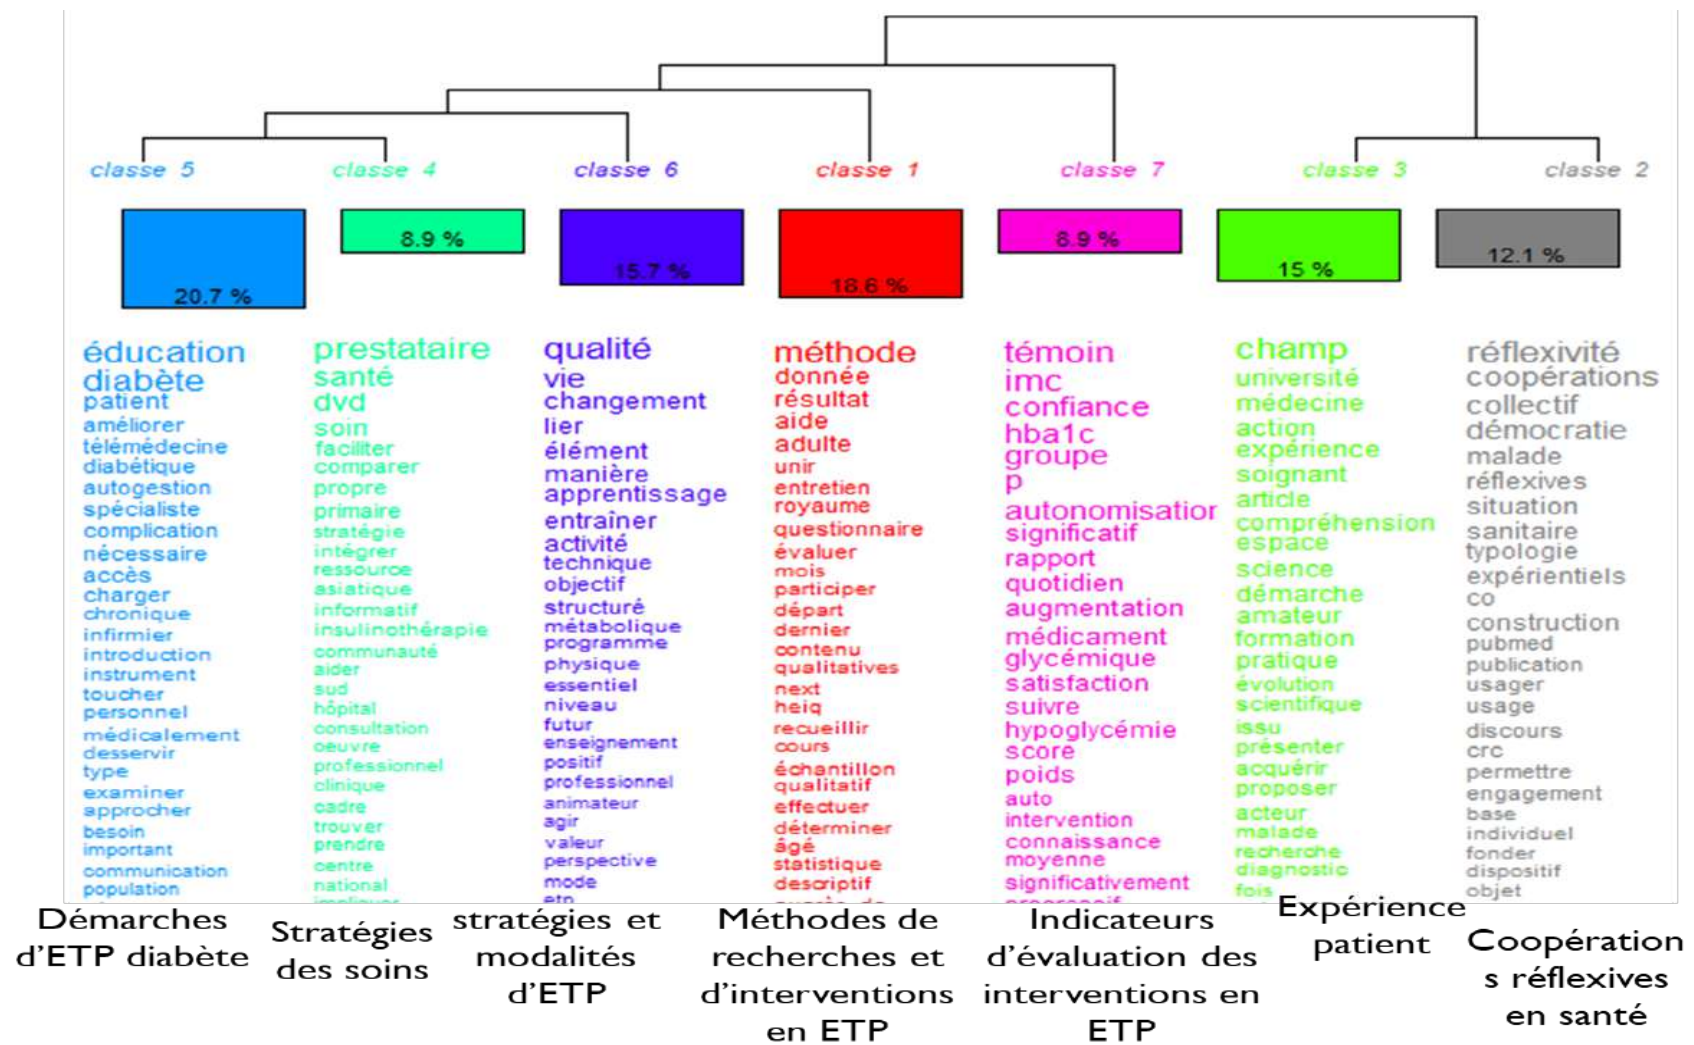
classe 5 classe 4 classe 6 classe 1 classe 7 classe 3 classe 2

20.7 % 8.9 % 15.7 % 18.6 % 8.9 % 15 % 12.1 %

éducation
diabète
patient
améliorer
télémédecine
diabétique
autogestion
spécialiste
complication
nécessaire
accès
charger
chronique
infirmier
introduction
instrument
toucher
personnel
médicalement
desservir
type
examiner
approcher
besoin
important
communication
population

prestataire
santé
dvd
soin
faciliter
comparer
propre
primaire
stratégie
intégrer
ressource
asiatique
informatif
insulinothérapie
communauté
aider
sud
hôpital
consultation
oeuvre
professionnel
clinique
cadre
trouver
prendre
centre
national

qualité
vie
changement
lier
élément
manière
apprentissage
entraîner
activité
technique
objectif
structuré
métabolique
programme
physique
essentiel
niveau
futur
enseignement
positif
professionnel
animateur
agir
valeur
perspective
mode
etp

méthode
donnée
résultat
aide
adulte
unir
entretien
royaume
questionnaire
évaluer
mois
participer
départ
dernier
contenu
qualitatives
next
heiq
recueillir
cours
échantillon
qualitatif
effectuer
déterminer
âgé
statistique
descriptif

témoin
imc
confiance
hba1c
groupe
p
autonomisatior
significatif
rapport
quotidien
augmentation
médicament
glycémique
satisfaction
suivre
hypoglycémie
score
poids
auto
intervention
connaissance
moyenne
significativement

champ
université
médecine
action
expérience
soignant
article
compréhension
espace
science
démarche
amateur
formation
pratique
évolution
scientifique
issu
présenter
acquérir
proposer
acteur
malade
recherche
diagnostic
fois

réflexivité
coopérations
collectif
démocratie
malade
réflexives
situation
sanitaire
typologie
expérientiels
co
construction
pubmed
publication
usager
usage
discours
crc
permettre
engagement
base
individuel
fonder
dispositif
objet

Démarches d'ETP diabète

Stratégies des soins

stratégies et modalités d'ETP

Méthodes de recherches et d'interventions en ETP

Indicateurs d'évaluation des interventions en ETP

Expérience patient

Coopérations réflexives en santé